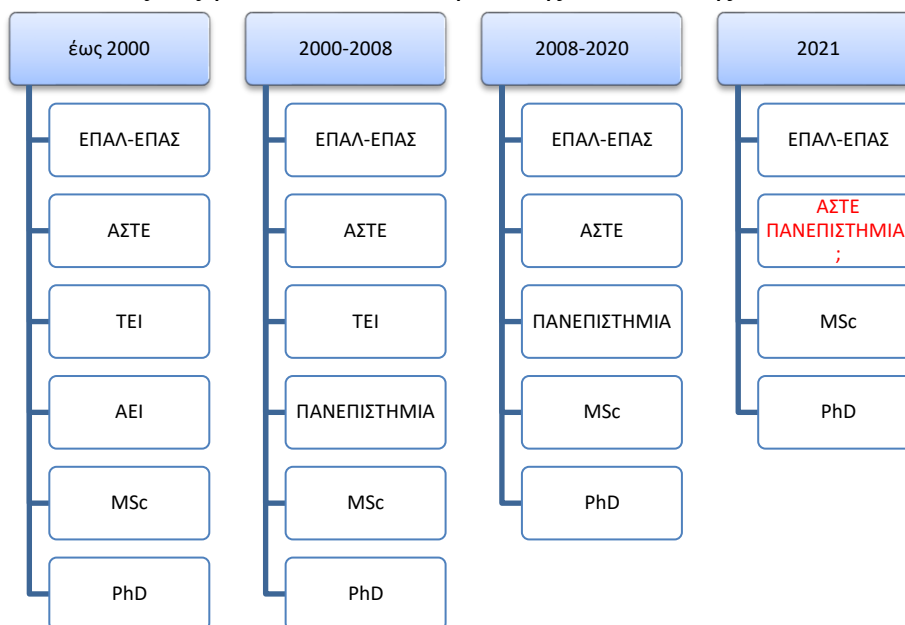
έως 2000

ΕΠΑΛ-ΕΠΑΣ

ΑΣΤΕ

ΤΕΙ

ΑΕΙ

MSc

PhD

2000-2008

ΕΠΑΛ-ΕΠΑΣ

ΑΣΤΕ

ΤΕΙ

ΠΑΝΕΠΙΣΤΗΜΙΑ

MSc

PhD

2008-2020

ΕΠΑΛ-ΕΠΑΣ

ΑΣΤΕ

ΠΑΝΕΠΙΣΤΗΜΙΑ

MSc

PhD

2021

ΕΠΑΛ-ΕΠΑΣ

ΑΣΤΕ ΠΑΝΕΠΙΣΤΗΜΙΑ ;

MSc

PhD